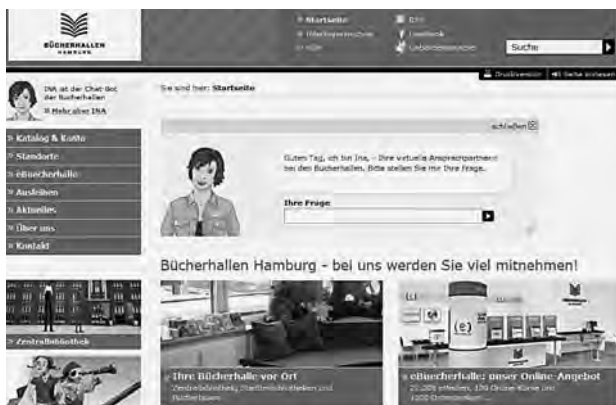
BÜCHERHALLEN HAMBURG

» Startseite
» Inhaltsverzeichnis
» Hilfe
RSS
Facebook
Leichte Sprache

Suche

Druckversion
Seite vorlesen

INA ist der Chat-Bot der Bücherhallen
» Mehr über INA

» Katalog & Konto
» Standorte
» eBücherhalle
» Ausleihen
» Aktuelles
» Über uns
» Kontakt

» Zentralbibliothek

Sie sind hier: Startseite

schließen

Guten Tag, ich bin Ina, - Ihre virtuelle Ansprechpartnerin bei den Bücherhallen. Bitte stellen Sie mir Ihre Frage.

Ihre Frage

Bücherhallen Hamburg - bei uns werden Sie viel mitnehmen!

Ihre Bücherhalle vor Ort
Zentralbibliothek, Stadtteilbibliotheken und Bücherbusse

eBücherhalle: unser Online-Angebot
20.000 eMedien, 100 Online-Kurse und 1000 Datenbanken